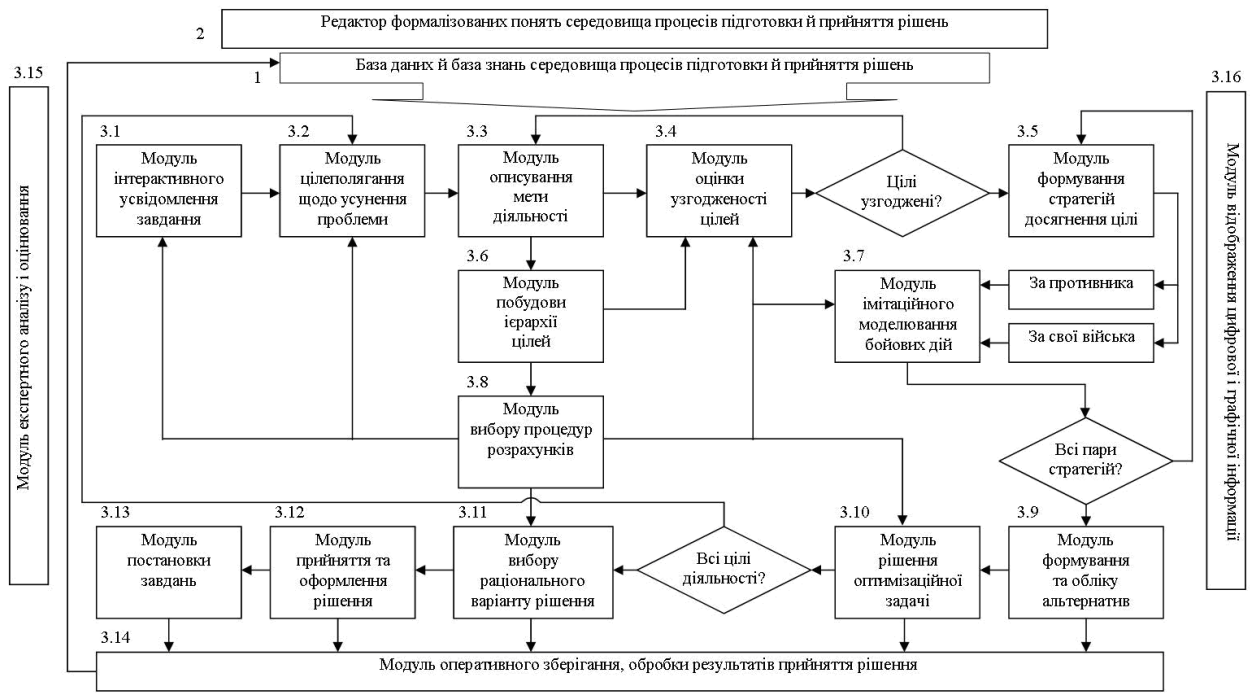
2
Редактор формалізованих понять середовища процесів підготовки й прийняття рішень

3.15
Модуль експертного аналізу і оцінювання

1
База даних й база знань середовища процесів підготовки й прийняття рішень

3.16
Модуль відображення цифрової і графічної інформації

3.1
Модуль інтерактивного усвідомлення завдання

3.2
Модуль цілеполягання щодо усунення проблеми

3.3
Модуль описування мети діяльності

3.4
Модуль оцінки узгодженості цілей

Цілі узгоджені?

3.5
Модуль формування стратегій досягнення цілі

3.6
Модуль побудови ієрархії цілей

3.7
Модуль імітаційного моделювання бойових дій

За противника

За свої війська

3.8
Модуль вибору процедур розрахунків

Всі пари стратегій?

3.13
Модуль постановки завдань

3.12
Модуль прийняття та оформлення рішення

3.11
Модуль вибору раціонального варіанту рішення

Всі цілі діяльності?

3.10
Модуль рішення оптимізаційної задачі

3.9
Модуль формування та обліку альтернатив

3.14
Модуль оперативного зберігання, обробки результатів прийняття рішення